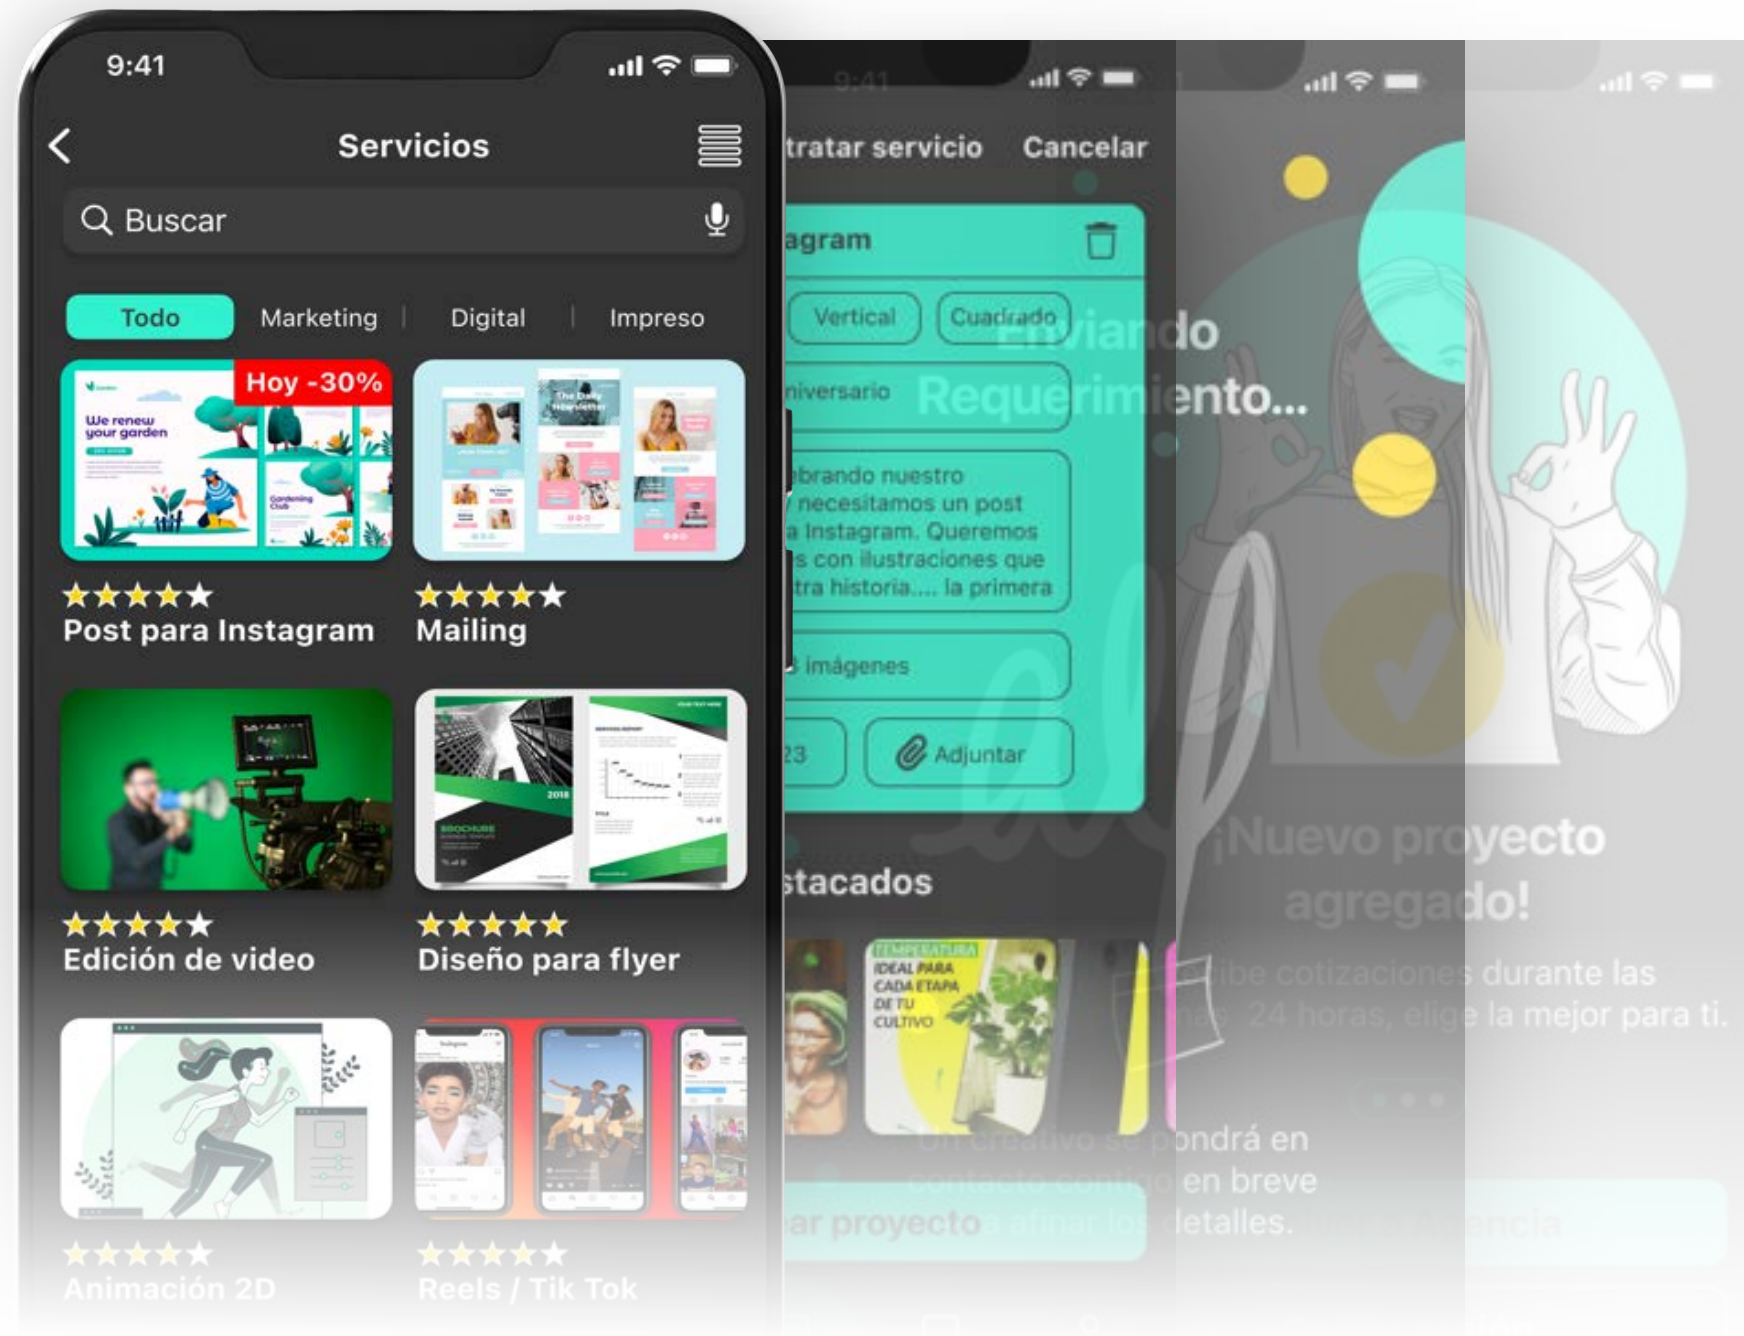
9:41

Servicios

Buscar

Todo | Marketing | Digital | Impreso

Hoy -30%

We renew your garden

Gardening Club

The Daily Newsletter

★★★★★
Post para Instagram

★★★★★
Mailing

★★★★★
Edición de video

BROCHURE

★★★★★
Diseño para flyer

★★★★★
Animación 2D

★★★★★
Reels / Tik Tok

9:41

tratar servicio   Cancelar

agram

Vertical   Cuadrado

niversario

brando nuestro necesitamos un post a Instagram. Queremos s con ilustraciones que tra historia.... la primera

imágenes

23   Adjuntar

stacados

TEMPERATURA IDEAL PARA CADA ETAPA DE TU CULTIVO

ar proyecto

Enviando Requerimiento...

¡Nuevo proyecto agregado!

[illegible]ibe cotizaciones durante las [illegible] 24 horas, elige la mejor para ti.

Un creativo se pondrá en contacto contigo en breve afinar los detalles.

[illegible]encia